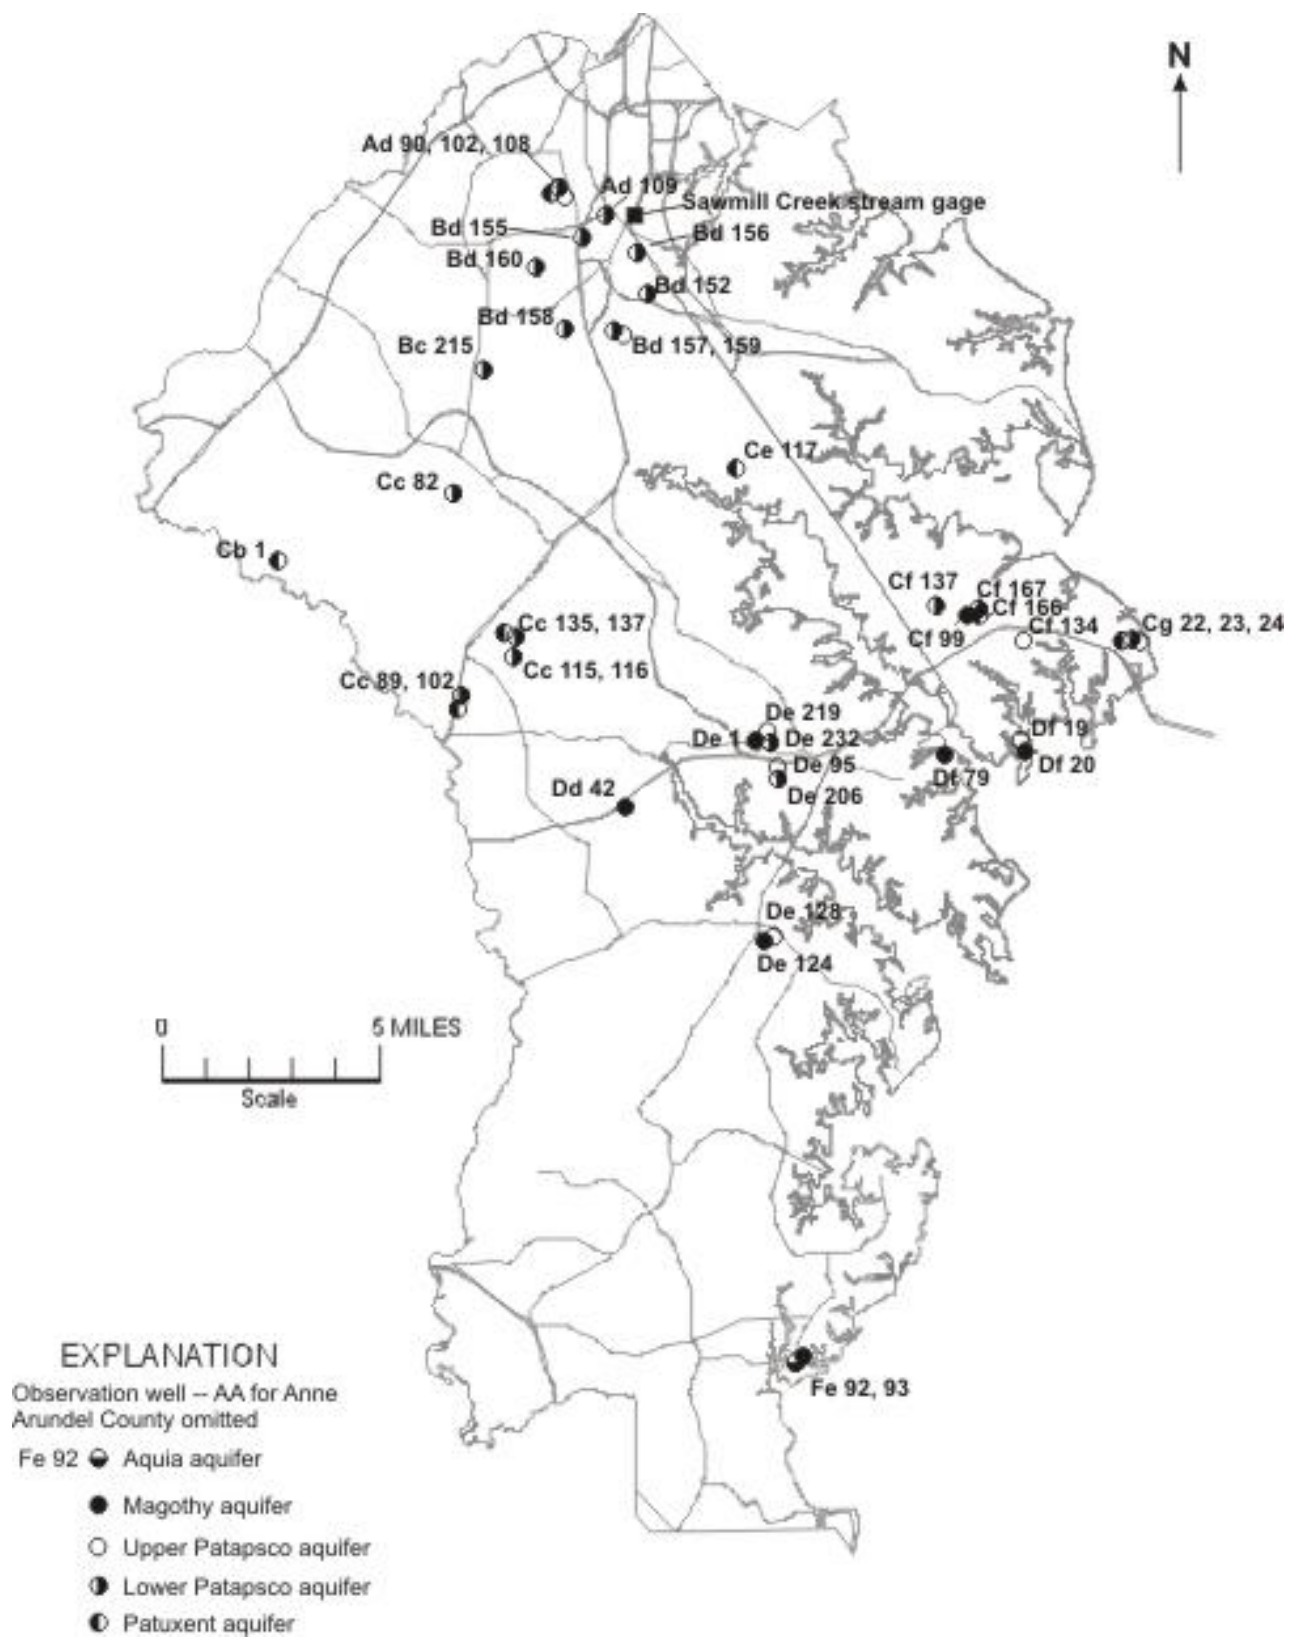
N

Ad 90, 102, 108
Ad 109
Sawmill Creek stream gage
Bd 155
Bd 156
Bd 160
Bd 152
Bd 158
Bd 157, 159
Bc 215
Ce 117
Cc 82
Cb 1
Cf 137
Cf 167
Cf 166
Cf 99
Cf 134
Cg 22, 23, 24
Cc 135, 137
Cc 115, 116
Cc 89, 102
De 219
De 1
De 232
De 95
De 206
Df 19
Df 79
Df 20
Dd 42
De 128
De 124

0
5 MILES
Scale

Fe 92, 93

EXPLANATION
Observation well -- AA for Anne Arundel County omitted
Fe 92 Aquia aquifer
Magothy aquifer
Upper Patapsco aquifer
Lower Patapsco aquifer
Patuxent aquifer